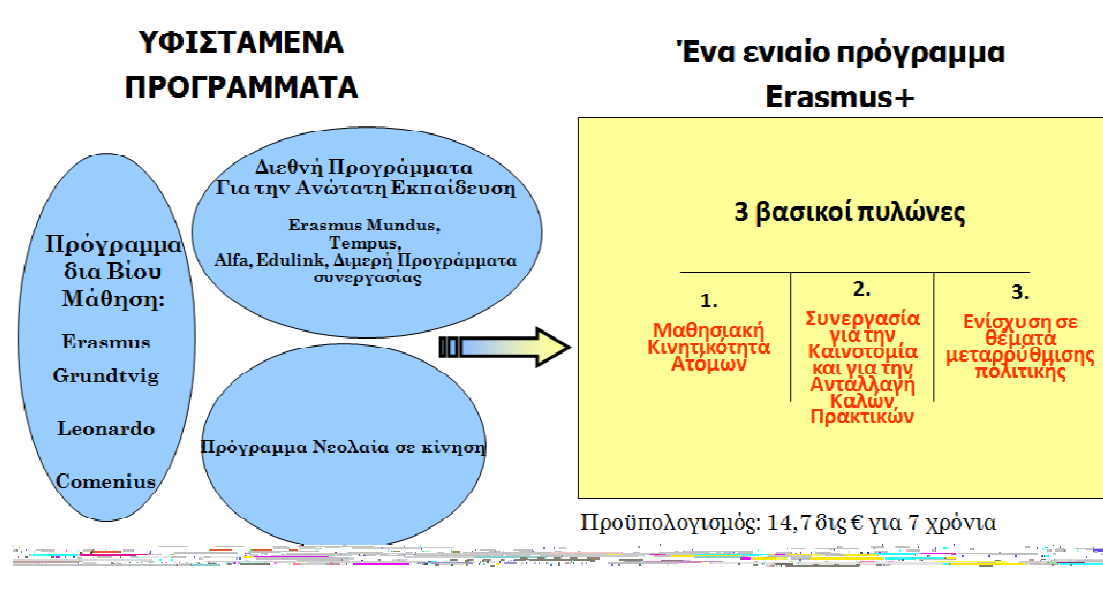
ΥΦΙΣΤΑΜΕΝΑ ΠΡΟΓΡΑΜΜΑΤΑ

Πρόγραμμα δια Βίου Μάθηση:

Erasmus

Grundtvig

Leonardo

Comenius

Διεθνή Προγράμματα Για την Ανώτατη Εκπαίδευση

Erasmus Mundus, Tempus, Alfa, Edulink, Διμερή Προγράμματα συνεργασίας

Πρόγραμμα Νεολαία σε κίνηση

Ένα ενιαίο πρόγραμμα Erasmus+

3 βασικοί πυλώνες

1. Μαθησιακή Κινητικότητα Ατόμων

2. Συνεργασία για την Καινοτομία και για την Ανταλλαγή Καλών Πρακτικών

3. Ενίσχυση σε θέματα μεταρρύθμισης πολιτικής

Προϋπολογισμός: 14,7 δις € για 7 χρόνια